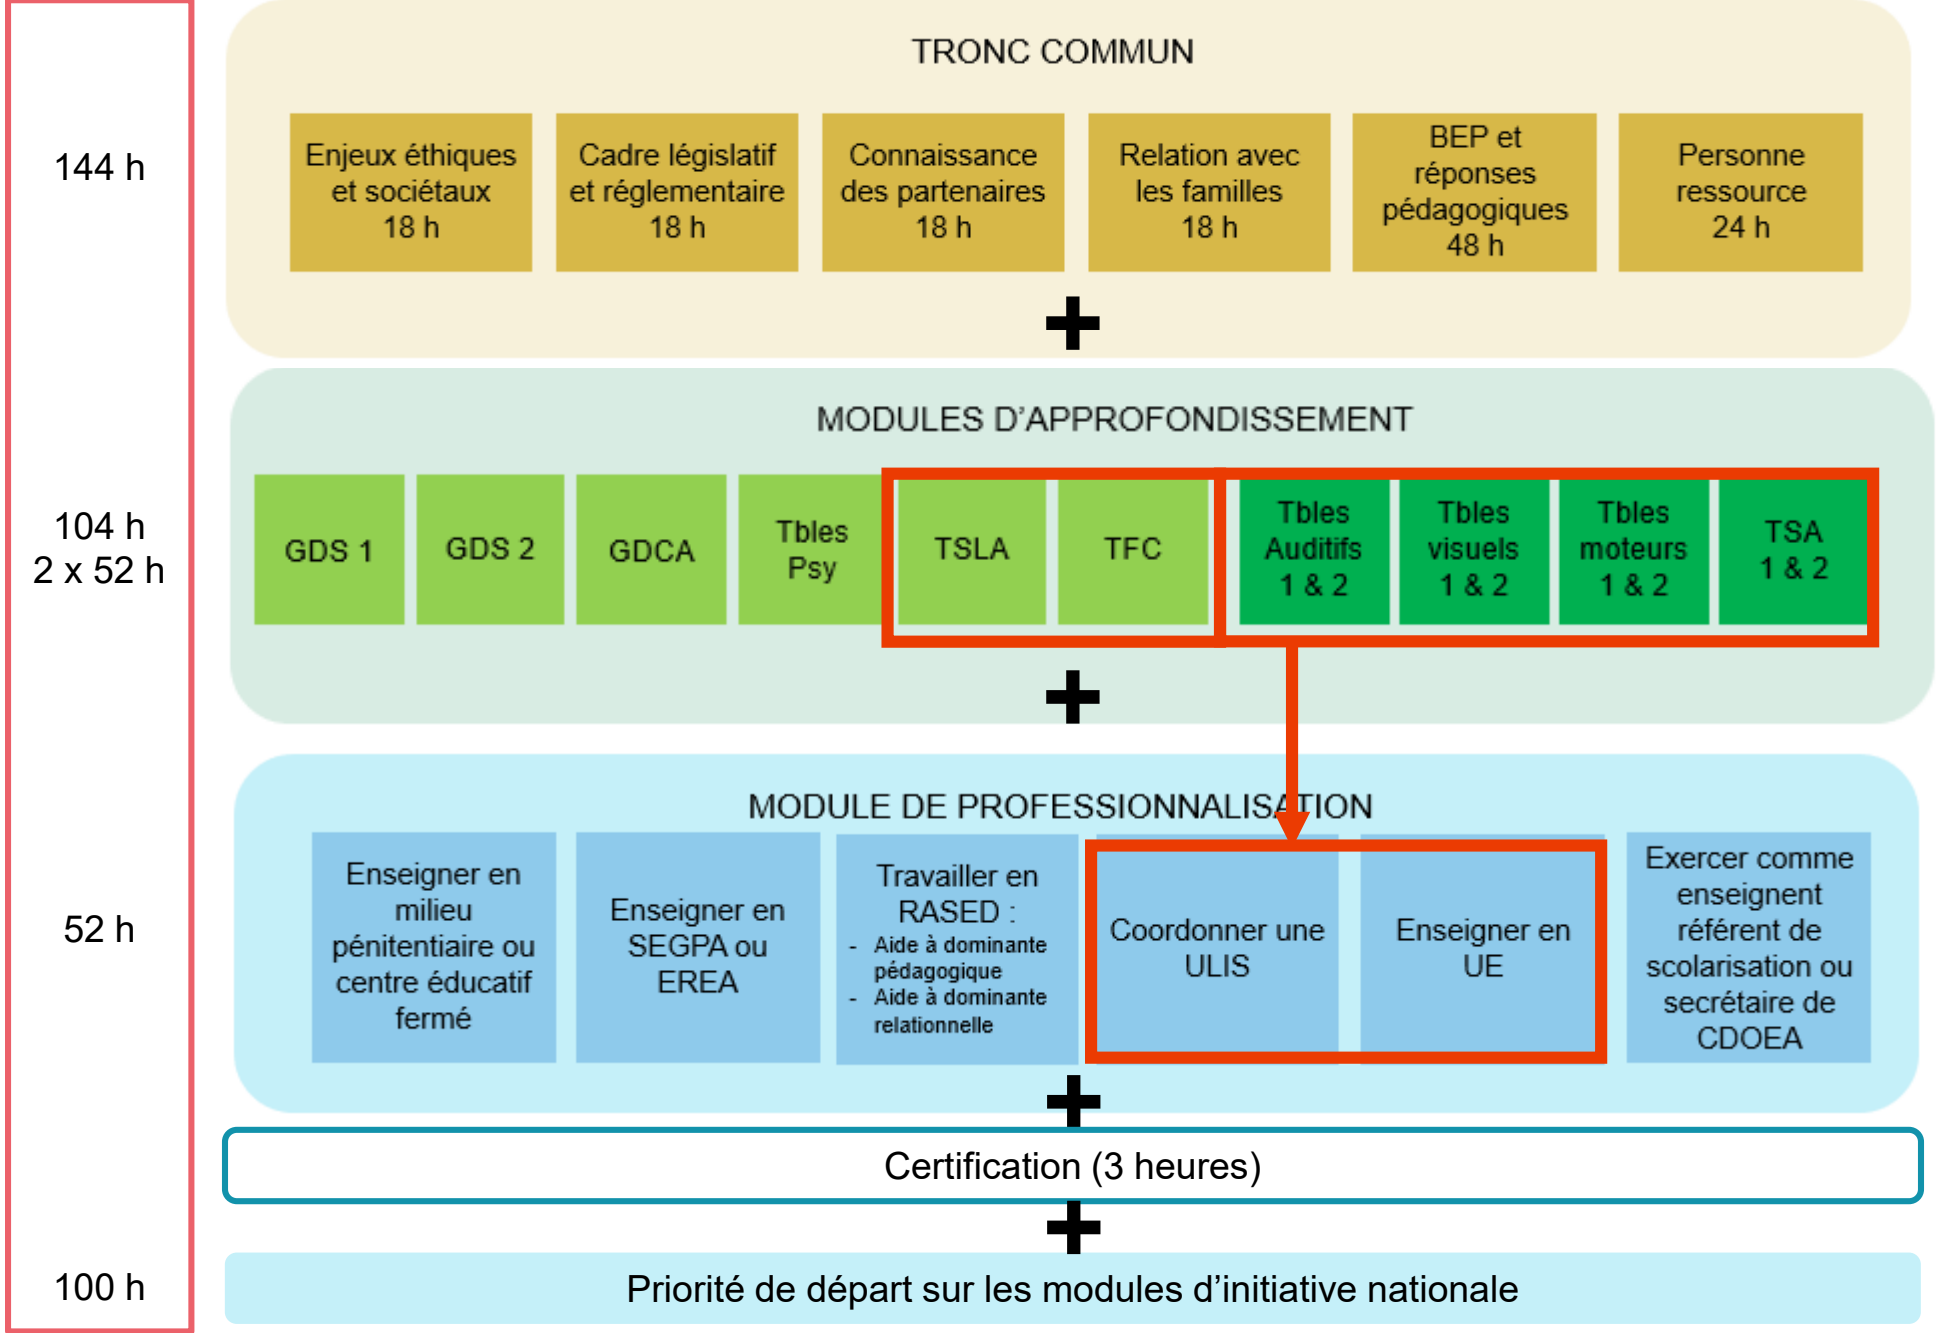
144 h

104 h
2 x 52 h

52 h

100 h

TRONC COMMUN

Enjeux éthiques et sociétaux 18 h

Cadre législatif et réglementaire 18 h

Connaissance des partenaires 18 h

Relation avec les familles 18 h

BEP et réponses pédagogiques 48 h

Personne ressource 24 h

+

MODULES D'APPROFONDISSEMENT

GDS 1

GDS 2

GDCA

Tbles Psy

TSLA

TFC

Tbles Auditifs 1 & 2

Tbles visuels 1 & 2

Tbles moteurs 1 & 2

TSA 1 & 2

+

MODULE DE PROFESSIONNALISATION

Enseigner en milieu pénitentiaire ou centre éducatif fermé

Enseigner en SEGPA ou EREA

Travailler en RASED :
- Aide à dominante pédagogique
- Aide à dominante relationnelle

Coordonner une ULIS

Enseigner en UE

Exercer comme enseignant référent de scolarisation ou secrétaire de CDOEA

+

Certification (3 heures)

+

Priorité de départ sur les modules d'initiative nationale